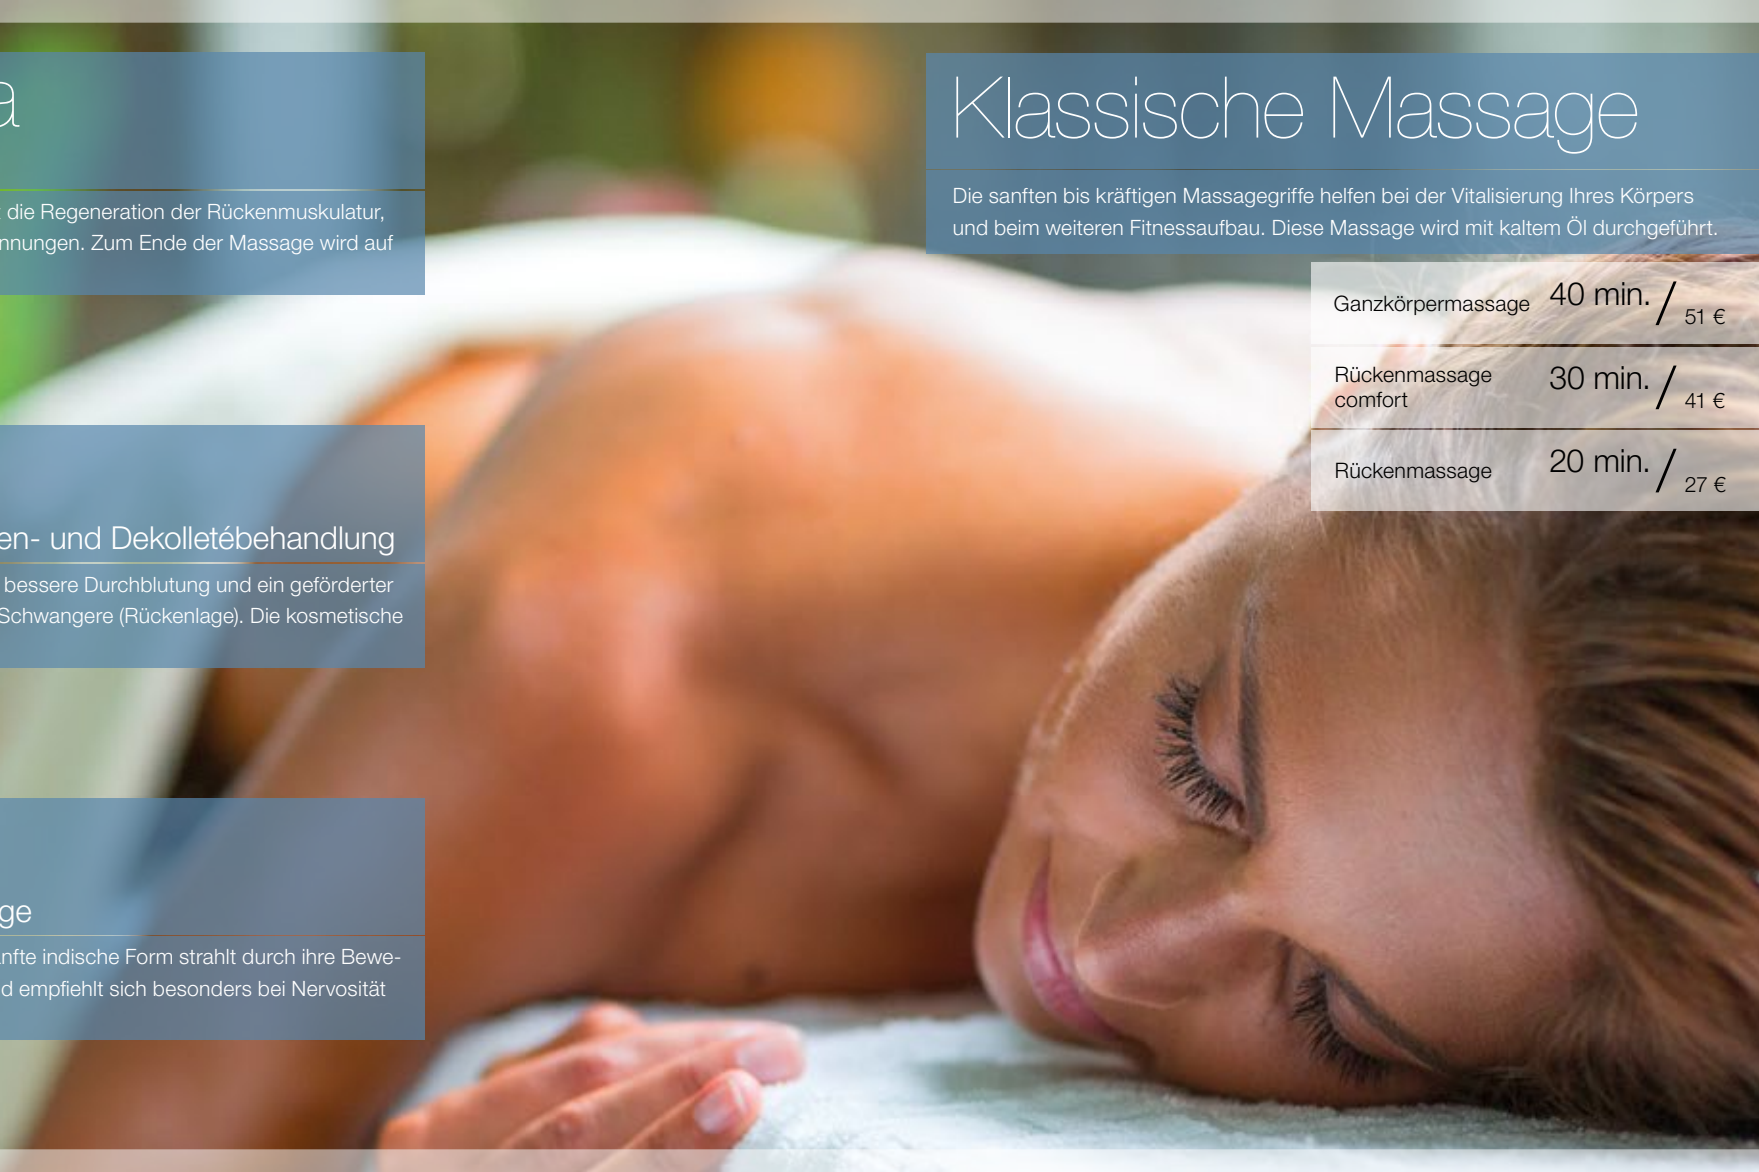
a

die Regeneration der Rückenmuskulatur, nnungen. Zum Ende der Massage wird auf

en- und Dekolletébehandlung

bessere Durchblutung und ein geförderter Schwangere (Rückenlage). Die kosmetische

ge

nfte indische Form strahlt durch ihre Bewed empfiehlt sich besonders bei Nervosität

Klassische Massage

Die sanften bis kräftigen Massagegriffe helfen bei der Vitalisierung Ihres Körpers und beim weiteren Fitnessaufbau. Diese Massage wird mit kaltem Öl durchgeführt.

| | | |
|---|---|---|
| Ganzkörpermassage | 40 min. / | 51 € |
| Rückenmassage comfort | 30 min. / | 41 € |
| Rückenmassage | 20 min. / | 27 € |